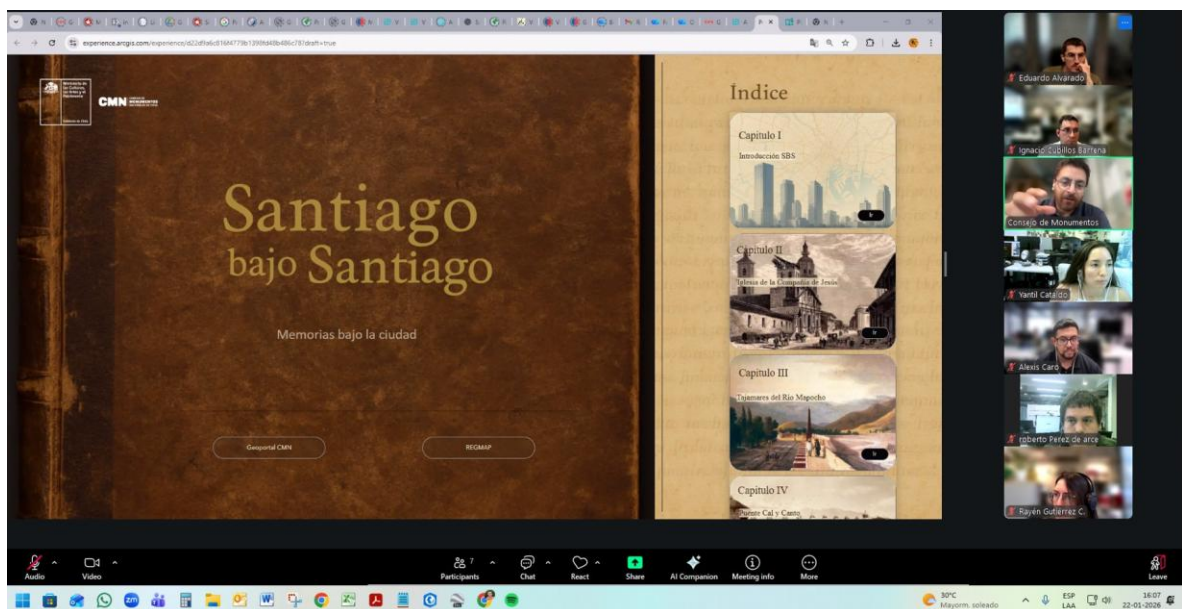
experience.arcgis.com/experience/d22df6a6c816f4779b1290fd48b486c78/draft=true

Ministerio de las Culturas, las Artes y el Patrimonio

Gobierno de Chile

CMN CONSEJO DE MONUMENTOS NACIONALES

Santiago bajo Santiago

Memorias bajo la ciudad

Geoportal CMN

REGMAP

Indice

Capitulo I

Introducción SBS

Ir

Capitulo II

Iglesia de la Compañía de Jesús

Ir

Capitulo III

Tajamares del Río Mapocho

Ir

Capitulo IV

Puente Cal y Canto

Eduardo Alvarado

Ignacio Zubillos Barrena

Consejo de Monumentos

Yantil Cataldo

Alexis Caro

roberto Perez de arce

Rayén Gutiérrez C.

Audio

Video

Participants 7

Chat

React

Share

AI Companion

Meeting info

More

Leave

30°C
Mayorm. soleado

ESP
LAA

16:07
22-01-2026